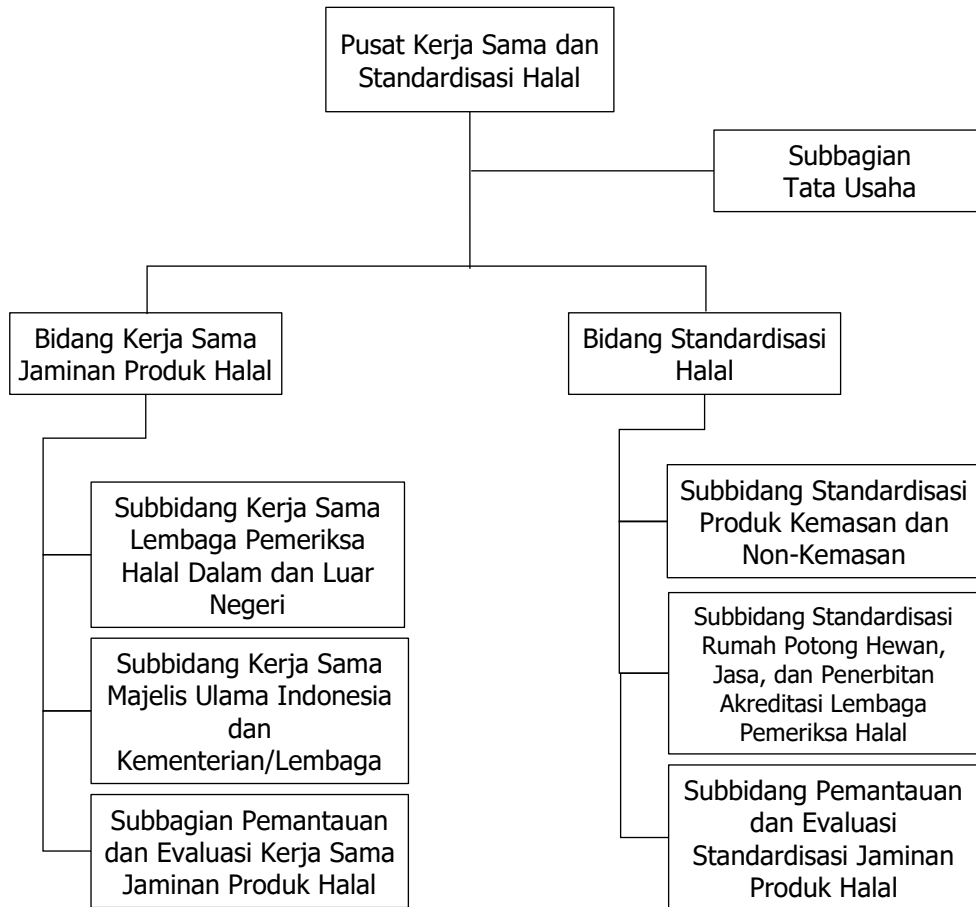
Pusat Kerja Sama dan Standardisasi Halal

Subbagian Tata Usaha

Bidang Kerja Sama Jaminan Produk Halal

Subbidang Kerja Sama Lembaga Pemeriksa Halal Dalam dan Luar Negeri

Subbidang Kerja Sama Majelis Ulama Indonesia dan Kementerian/Lembaga

Subbagian Pemantauan dan Evaluasi Kerja Sama Jaminan Produk Halal

Bidang Standardisasi Halal

Subbidang Standardisasi Produk Kemasan dan Non-Kemasan

Subbidang Standardisasi Rumah Potong Hewan, Jasa, dan Penerbitan Akreditasi Lembaga Pemeriksa Halal

Subbidang Pemantauan dan Evaluasi Standardisasi Jaminan Produk Halal